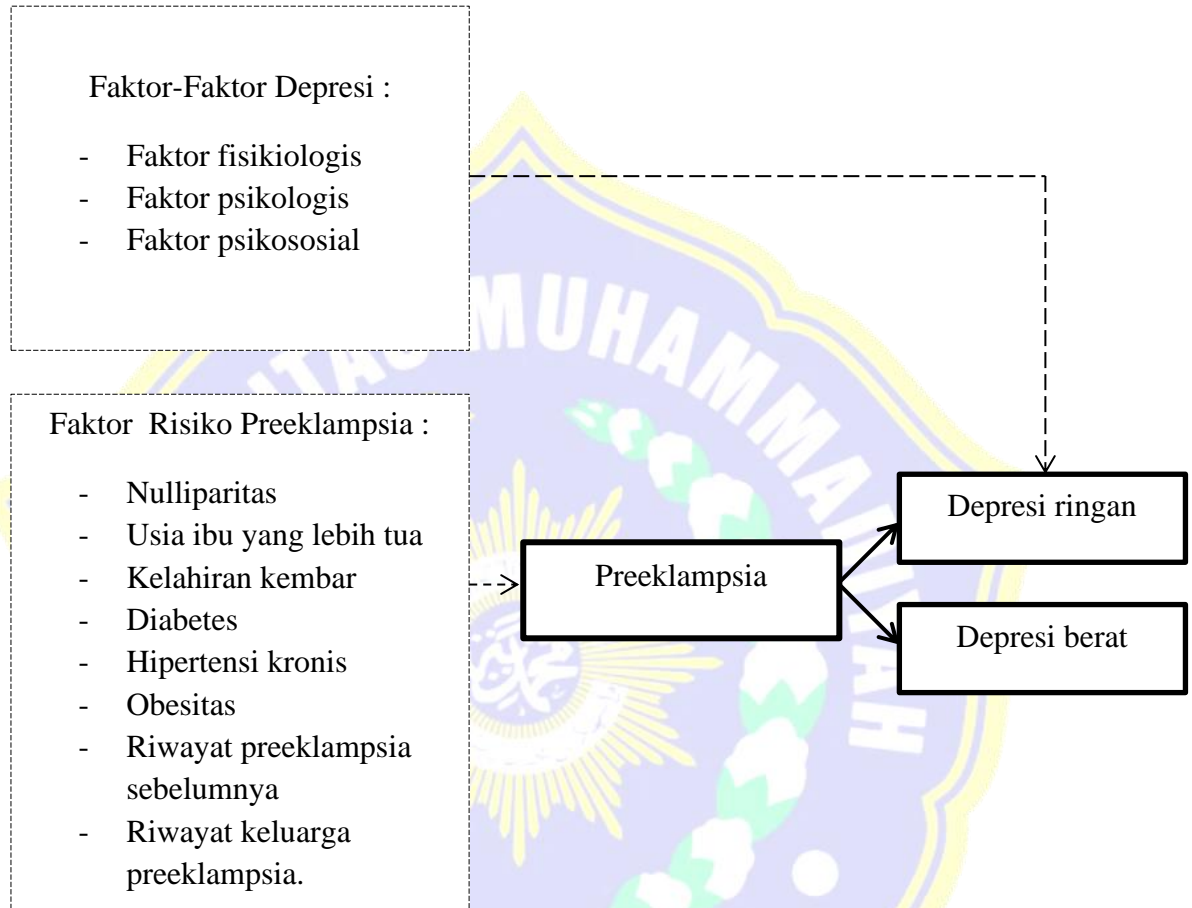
Faktor-Faktor Depresi :

- Faktor fisikiologis
- Faktor psikologis
- Faktor psikososial

Faktor Risiko Preeklampsia :

- Nulliparitas
- Usia ibu yang lebih tua
- Kelahiran kembar
- Diabetes
- Hipertensi kronis
- Obesitas
- Riwayat preeklampsia sebelumnya
- Riwayat keluarga preeklampsia.

Preeklampsia

Depresi ringan

Depresi berat

MUHAMMADIYAH